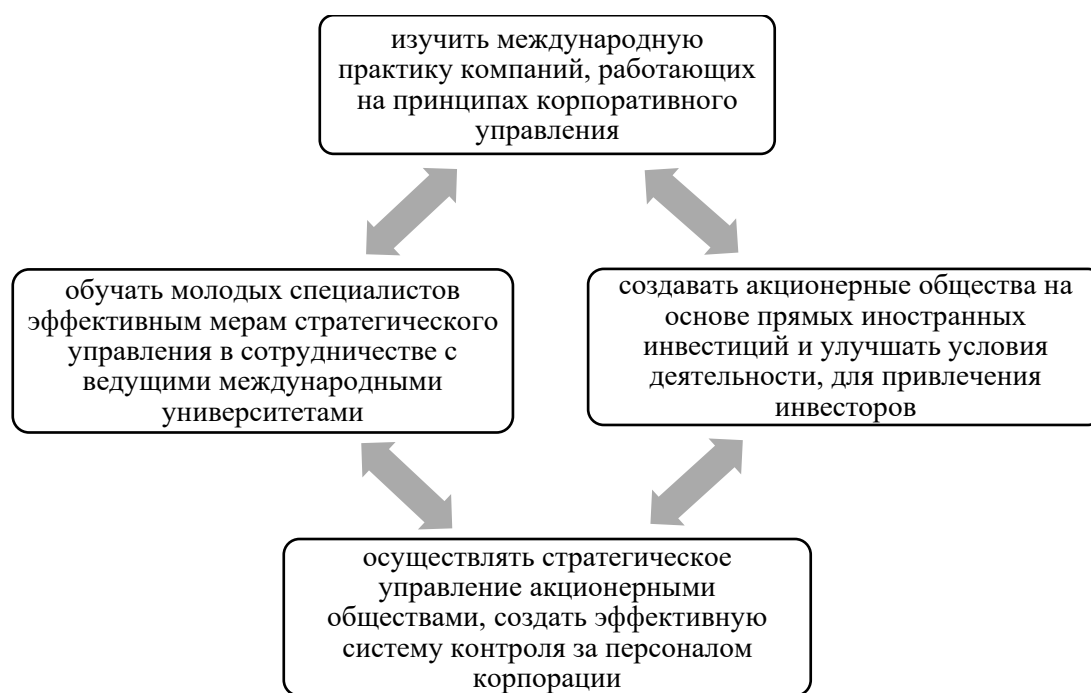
изучить международную практику компаний, работающих на принципах корпоративного управления

обучать молодых специалистов эффективным мерам стратегического управления в сотрудничестве с ведущими международными университетами

создавать акционерные общества на основе прямых иностранных инвестиций и улучшать условия деятельности, для привлечения инвесторов

осуществлять стратегическое управление акционерными обществами, создать эффективную систему контроля за персоналом корпорации